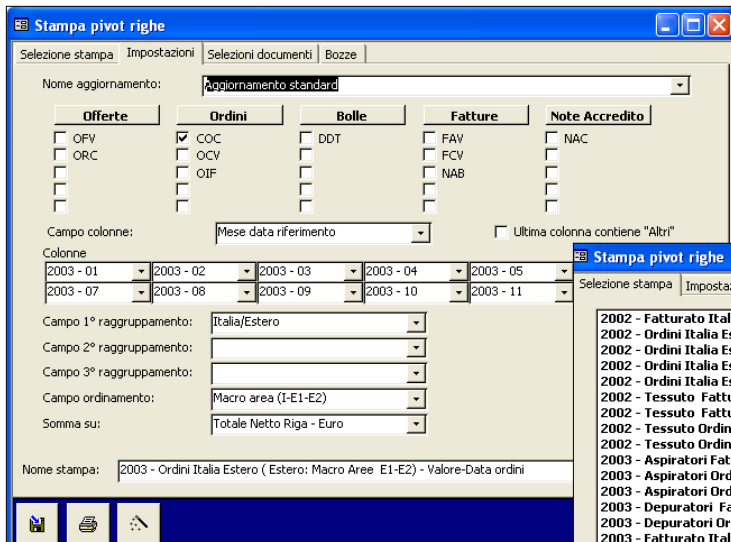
Stampa pivot righe

Selezione stampa | Impostazioni | Selezioni documenti | Bozze

Nome aggiornamento: Aggiornamento standard

Offerte | Ordini | Bolle | Fatture | Note Accredito

OFV
ORC

COC
OCV
OIF

DDT

FAV
FCV
NAB

NAC

Campo colonne: Mese data riferimento

Ultima colonna contiene "Altri"

Colonne

2003 - 01 | 2003 - 02 | 2003 - 03 | 2003 - 04 | 2003 - 05
2003 - 07 | 2003 - 08 | 2003 - 09 | 2003 - 10 | 2003 - 11

Campo 1° raggruppamento: Italia/Estero
Campo 2° raggruppamento:
Campo 3° raggruppamento:
Campo ordinamento: Macro area (I-E1-E2)
Somma su: Totale Netto Riga - Euro

Nome stampa: 2003 - Ordini Italia Estero ( Estero: Macro Aree E1-E2) - Valore-Data ordini

Stampa pivot righe

Selezione stampa | Imposta

2002 - Fatturato Ital
2002 - Ordini Italia E
2002 - Ordini Italia E
2002 - Ordini Italia E
2002 - Ordini Italia E
2002 - Tessuto Fattu
2002 - Tessuto Fattu
2002 - Tessuto Ordin
2002 - Tessuto Ordin
2003 - Aspiratori Fat
2003 - Aspiratori Ord
2003 - Aspiratori Ord
2003 - Depuratori Fa
2003 - Depuratori Or
2003 - Fatturato Ital